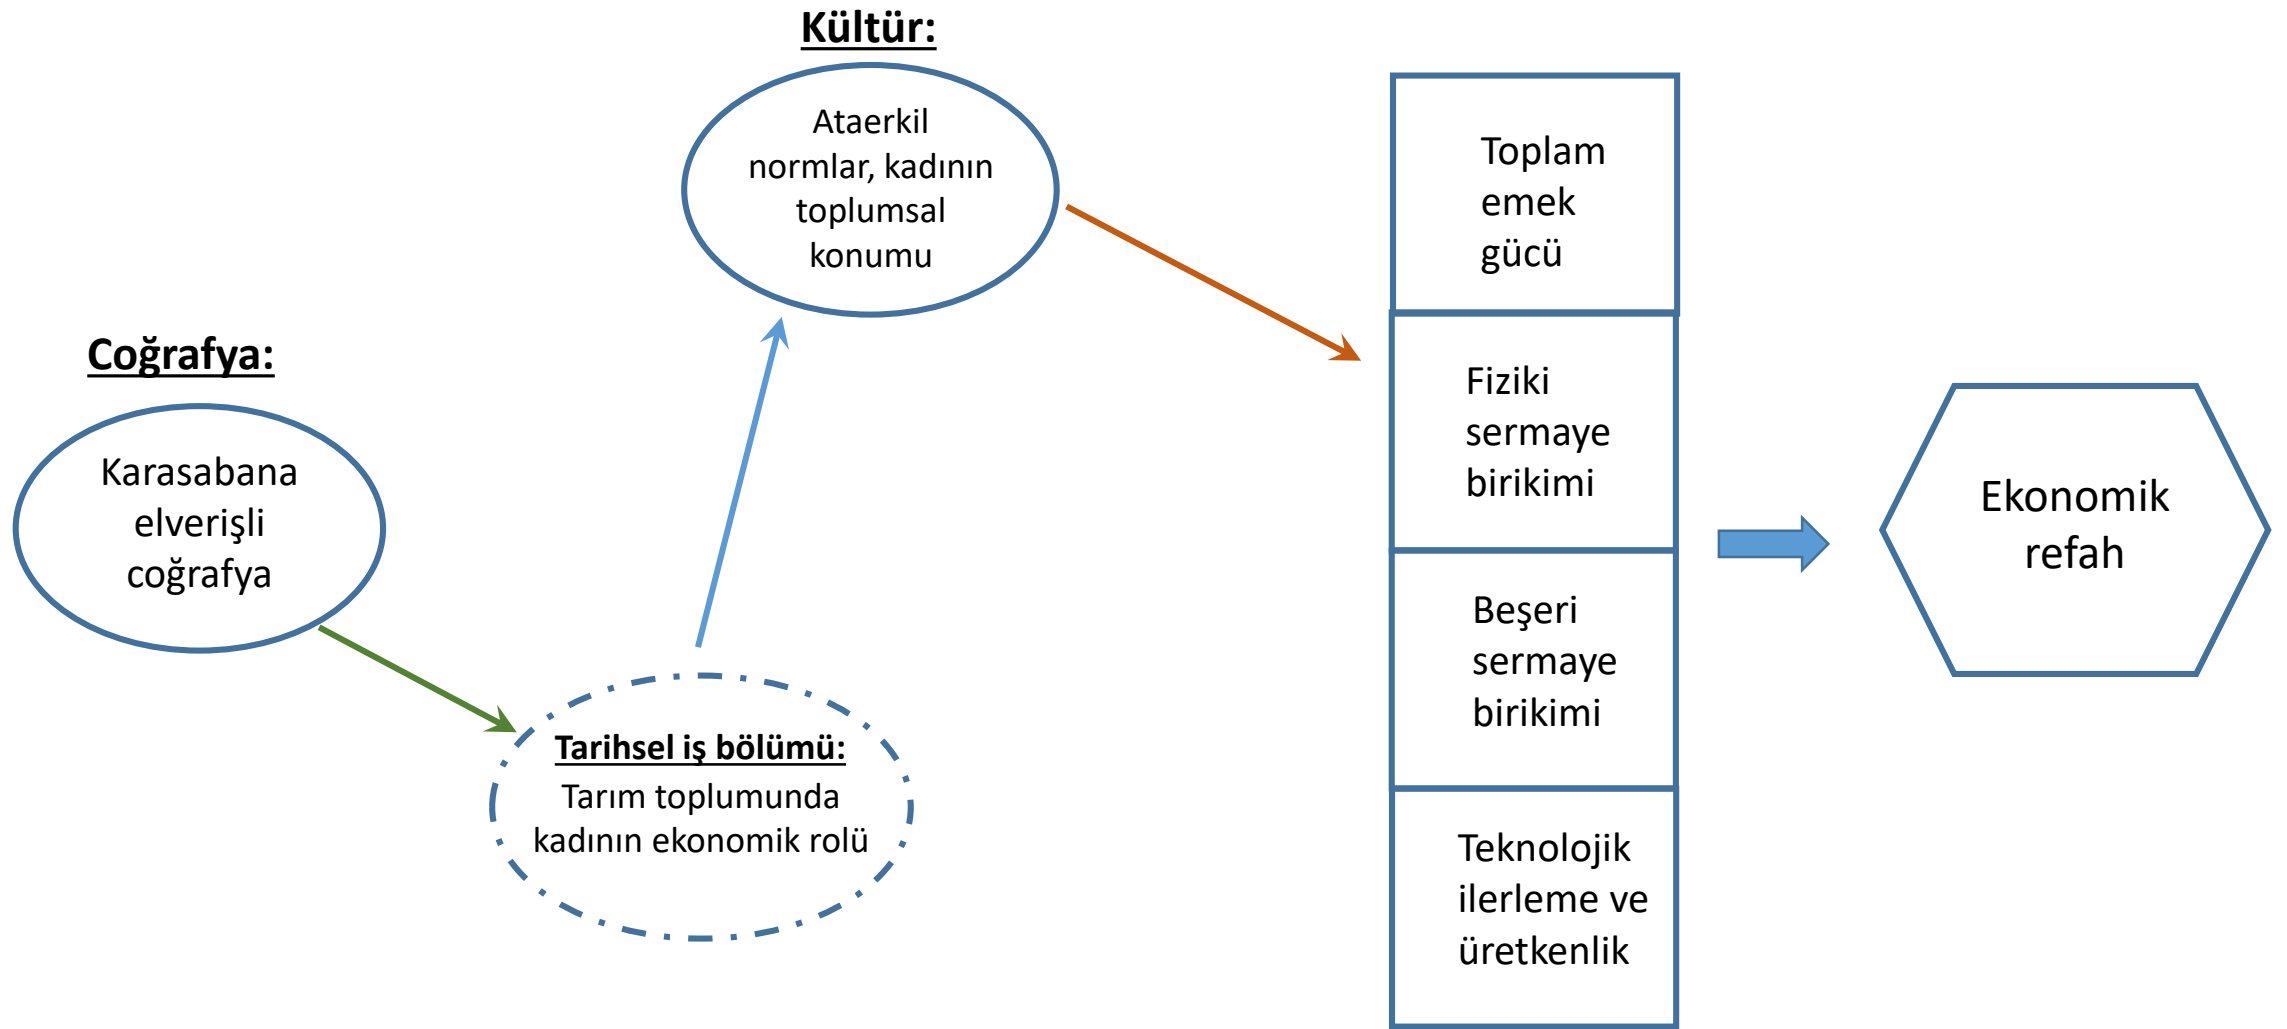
Kültür:

Ataerkil normlar, kadının toplumsal konumu

Coğrafya:

Karasabana elverişli coğrafya

Tarihsel iş bölümü:
Tarım toplumunda kadının ekonomik rolü

Toplam emek gücü

Fiziki sermaye birikimi

Beşeri sermaye birikimi

Teknolojik ilerleme ve üretkenlik

Ekonomik refah